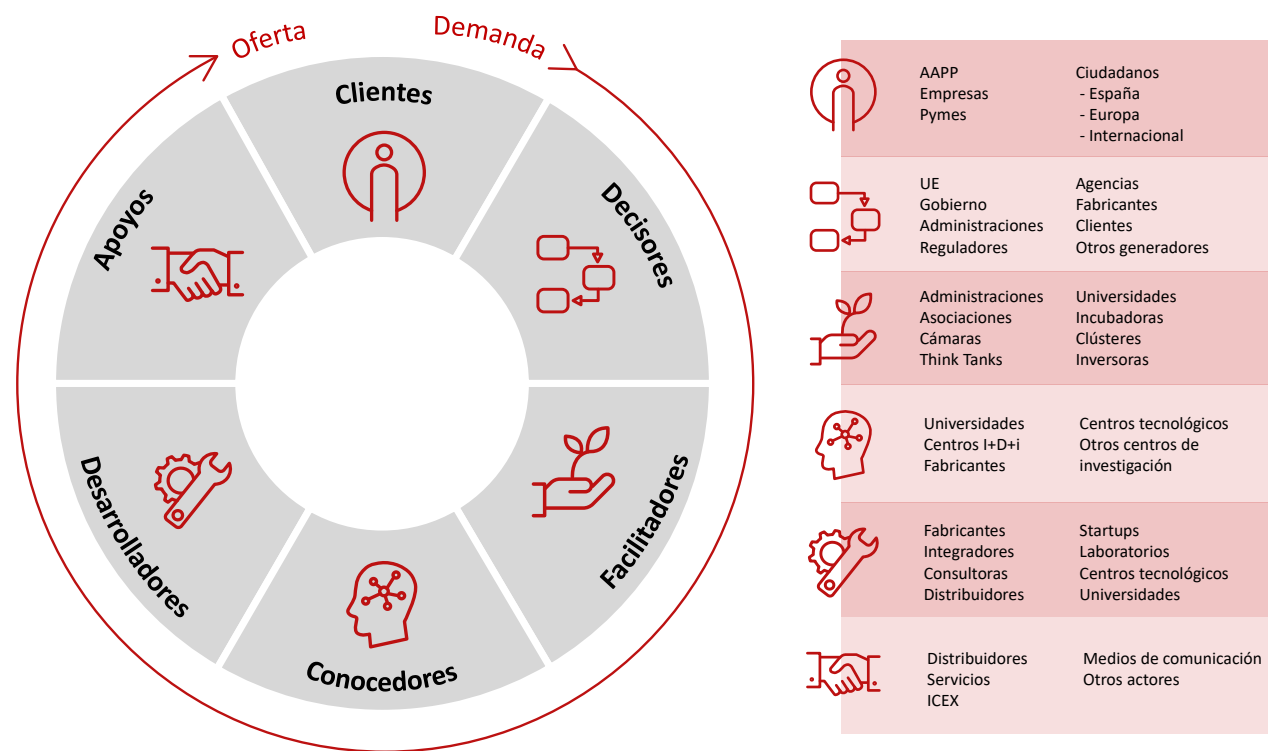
Oferta
Demanda

Clientes
Decisores
Facilitadores
Conocedores
Desarrolladores
Apoyos

| | |
|---|---|
| AAPP<br>Empresas<br>Pymes | Ciudadanos<br>- España<br>- Europa<br>- Internacional |
| UE<br>Gobierno<br>Administraciones<br>Reguladores | Agencias<br>Fabricantes<br>Clientes<br>Otros generadores |
| Administraciones<br>Asociaciones<br>Cámaras<br>Think Tanks | Universidades<br>Incubadoras<br>Clústeres<br>Inversoras |
| Universidades<br>Centros I+D+i<br>Fabricantes | Centros tecnológicos<br>Otros centros de investigación |
| Fabricantes<br>Integradores<br>Consultoras<br>Distribuidores | Startups<br>Laboratorios<br>Centros tecnológicos<br>Universidades |
| Distribuidores<br>Servicios<br>ICEX | Medios de comunicación<br>Otros actores |